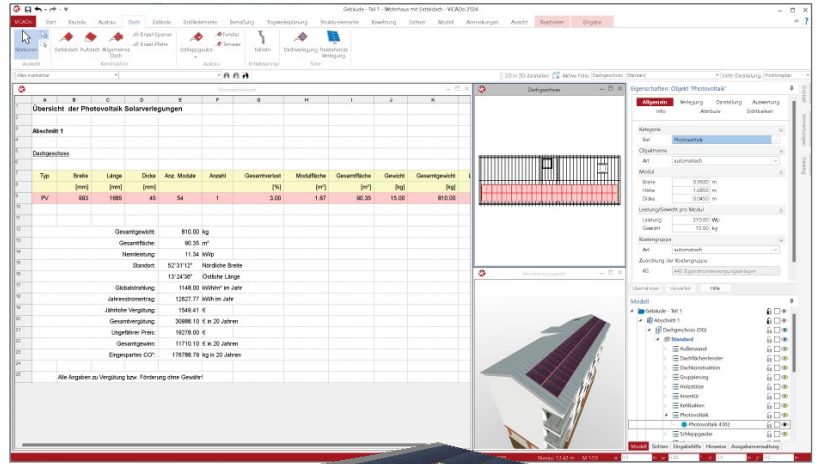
Gebäude - Teil 1 - Wohnhaus mit Satteldach - ViCADo.2024

ViCADo Start Bauteile Ausbau Dach Gelände Grafikelemente Bemaßung Tragwerksplanung Stützelemente Bewehrung Sichten Modell Anmerkungen Ansicht Bearbeiten Eingabe

Markieren Satteldach Pultdach Allgemeines Dach Einzel-Sparren Einzel-Pfette Schleppgaube Fenster Fenster Kehlrinne Dachverlegung Freistehende Verlegung

Auswahl Konstruktion Ausbau Entwässerung Solar

Alles markierbar

2D in 3D darstellen Aktive Folie Dachgeschoss Standard Sicht-Darstellung Projektplan

Photovoltaikpanel

| | A | B | C | D | E | F | G | H | I | J | K |
|---|---|---|---|---|---|---|---|---|---|---|---|
| 1 | Übersicht der Photovoltaik Solarverlegungen | | | | | | | | | | |
| 3 | Abschnitt 1 | | | | | | | | | | |
| 5 | Dachgeschoss | | | | | | | | | | |
| 7 | Typ | Breite | Länge | Dicke | Anz. Module | Anzahl | Gesamtverlust | Modulfläche | Gesamtfläche | Gewicht | Gesamtgewicht |
| 8 | | [mm] | [mm] | [mm] | | | [%] | [m²] | [m²] | [kg] | [kg] |
| 9 | PV | 993 | 1685 | 45 | 54 | 1 | 3.00 | 1.67 | 90.35 | 15.00 | 810.00 |

Gesamtgewicht: 810.00 kg
Gesamtfläche: 90.35 m²
Nennleistung: 11.34 kWp
Standort: 52°31'12" Nördliche Breite
13°24'36" Östliche Länge
Globalstrahlung: 1148.00 kWh/m² im Jahr
Jahresstromertrag: 12627.77 kWh im Jahr
Jährliche Vergütung: 1549.41 €
Gesamtvergütung: 30988.10 € in 20 Jahren
Ungefährer Preis: 19278.00 €
Gesamtgewinn: 11710.10 € in 20 Jahren
Eingespartes CO²: 176786.78 kg in 20 Jahren

Alle Angaben zu Vergütung bzw. Förderung ohne Gewähr!

Dachgeschoss

Standardansicht

Eigenschaften: Objekt 'Photovoltaik'

Allgemein Verlegung Darstellung Auswertung Info Attribute Sichtbarkeit

Kategorie
Kat. Photovoltaik
Objektname
Art automatisch
Modul
Breite 0.9930 m
Höhe 1.6850 m
Dicke 0.0450 m
Leistung/Gewicht pro Modul
Leistung 210.00 Wp
Gewicht 15.00 kg
Kostengruppe
Art automatisch
Zuordnung der Kostengruppe
KG. 442 Eigenstromversorgungsanlagen

Übernehmen Verwerfen Hilfe

Modell
Gebäude - Teil 1
Abschnitt 1
Dachgeschoss (DG)
Standard
Außenwand
Dachflächenfenster
Dachkonstruktion
Gruppierung
Holzstütze
Innentür
Kehlbalken
Photovoltaik
Photovoltaik 4.902
Schleppgaube

Modell Sichten Eingabehilfe Hinweise Ausgabenverwaltung

Eigenschaften Anmerkungen Katalog

Neuzeit 13.43 m